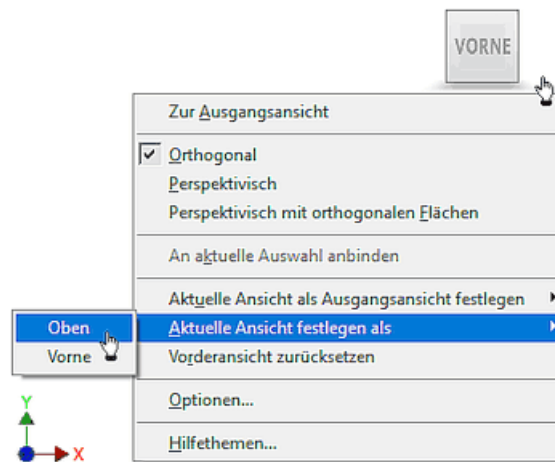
VORNE

Zur Ausgangsansicht

Orthogonal
Perspektivisch
Perspektivisch mit orthogonalen Flächen

An aktuelle Auswahl anbinden

Aktuelle Ansicht als Ausgangsansicht festlegen
Aktuelle Ansicht festlegen als
Vorderansicht zurücksetzen

Optionen...

Hilfethemen...

Oben
Vorne

Y
X